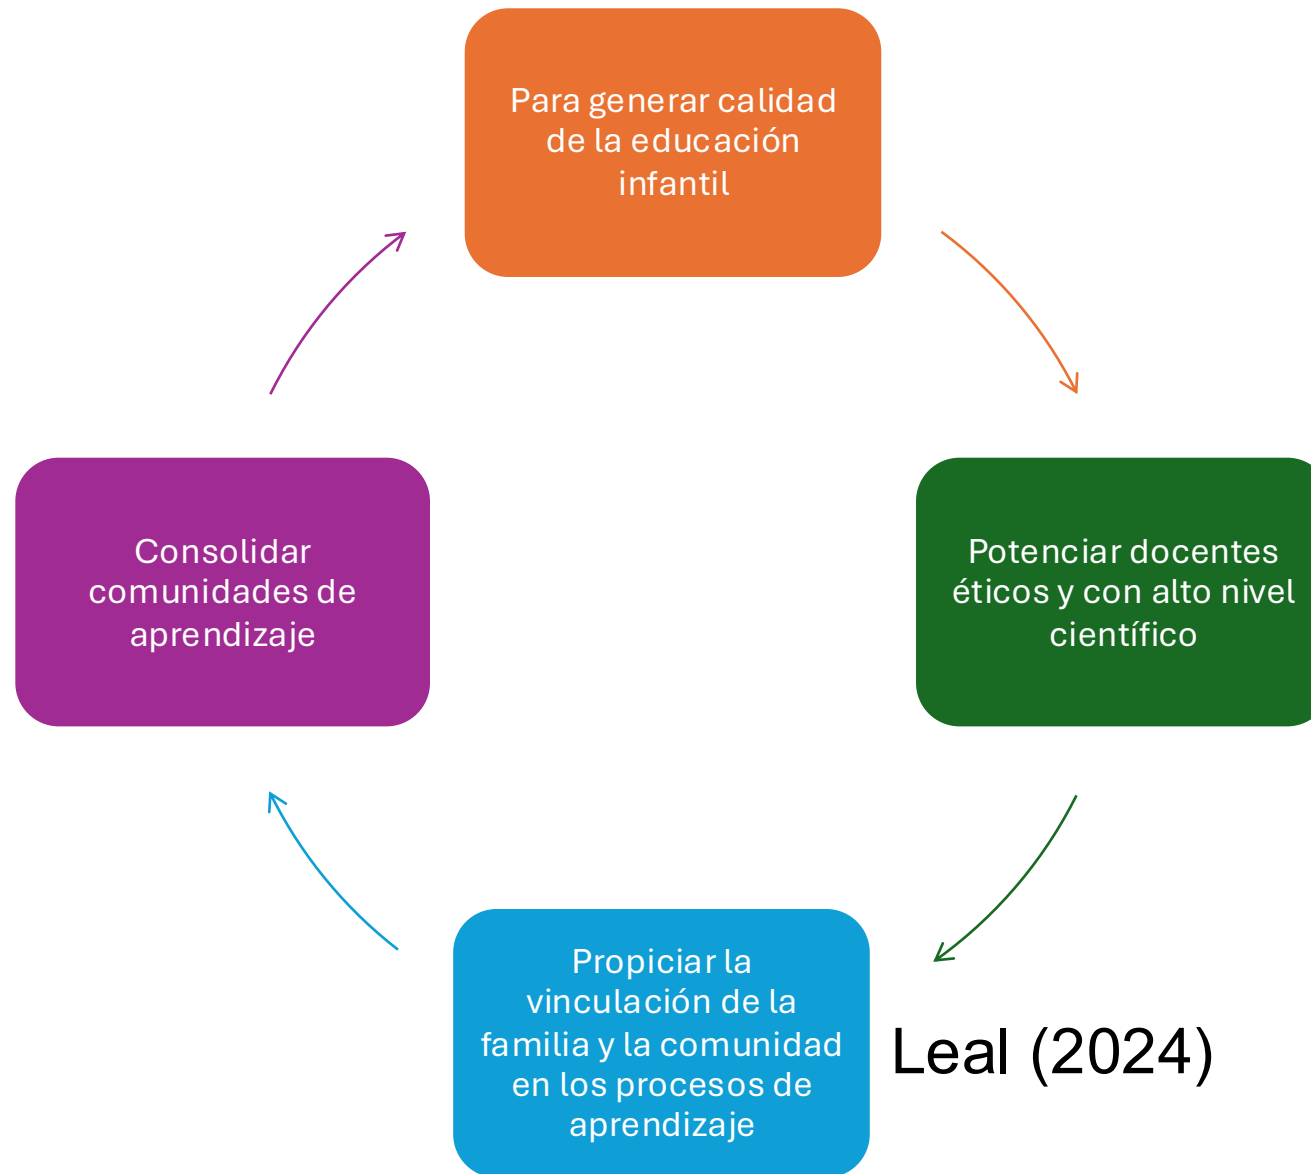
Para generar calidad de la educación infantil

Potenciar docentes éticos y con alto nivel científico

Propiciar la vinculación de la familia y la comunidad en los procesos de aprendizaje

Consolidar comunidades de aprendizaje

Leal (2024)